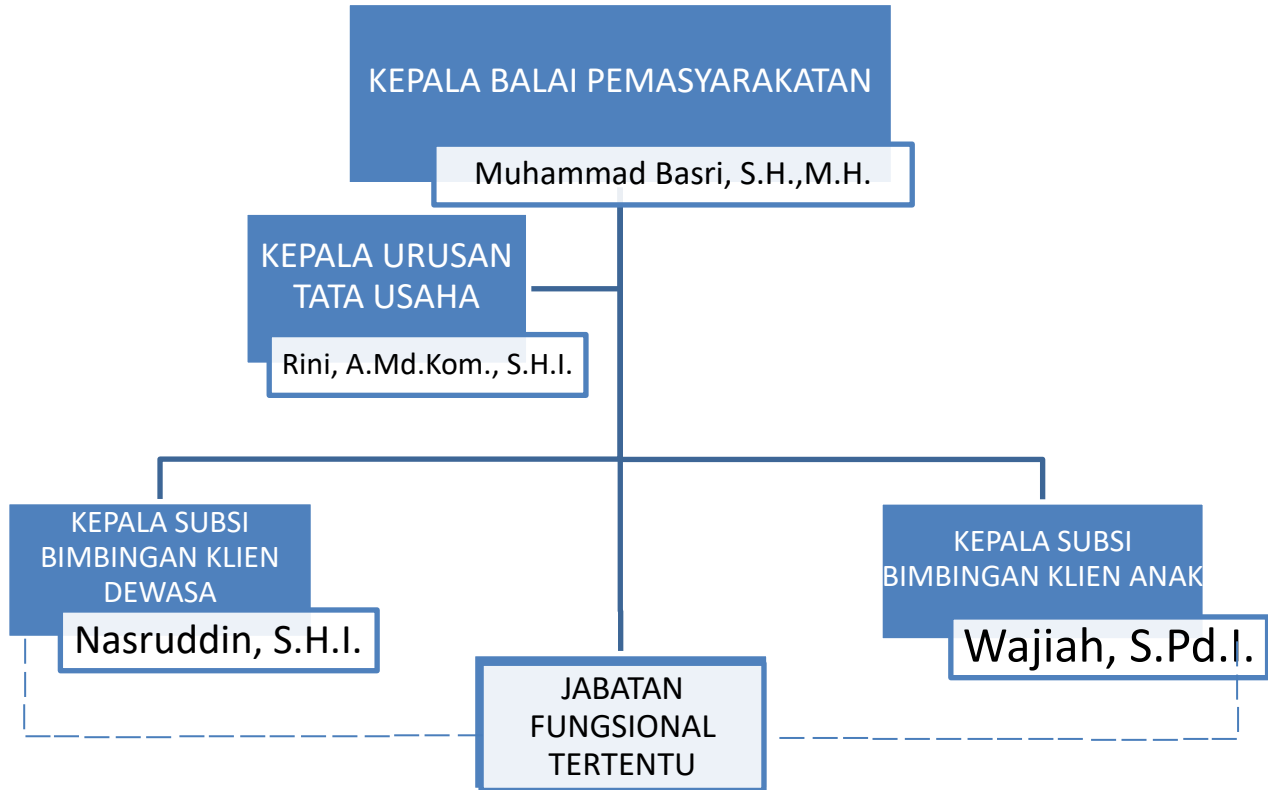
KEPALA BALAI PEMASYARAKATAN

Muhammad Basri, S.H.,M.H.

KEPALA URUSAN TATA USAHA

Rini, A.Md.Kom., S.H.I.

KEPALA SUBSI BIMBINGAN KLIEN DEWASA

Nasruddin, S.H.I.

KEPALA SUBSI BIMBINGAN KLIEN ANAK

Wajiah, S.Pd.I.

JABATAN FUNGSIONAL TERTENTU